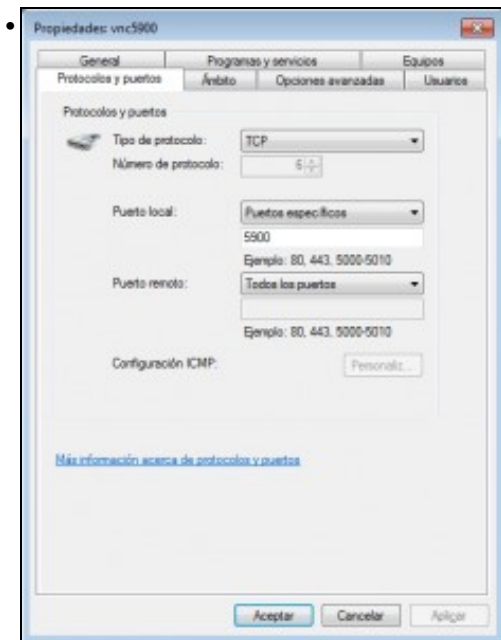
Propiedades: vnc5900

General
Programas y servicios
Equipos
Protocolos y puertos
Ámbito
Opciones avanzadas
Usuarios

Protocolos y puertos

Tipo de protocolo: TCP
Número de protocolo: 6

Puerto local: Puertos específicos
5900
Ejemplo: 80, 443, 5000-5010

Puerto remoto: Todos los puertos
Ejemplo: 80, 443, 5000-5010

Configuración ICMP: Personaliz...

Más información acerca de protocolos y puertos

Aceptar
Cancelar
Aplicar